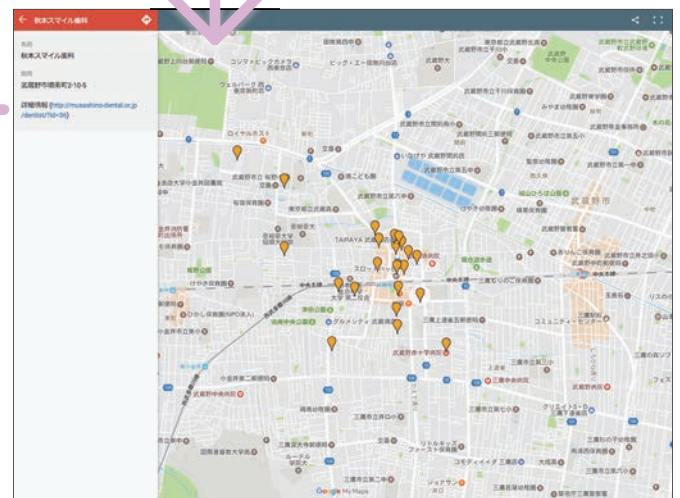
秋本スマイル歯科

名前
秋本スマイル歯科

説明
武蔵野市境南町2-10-5

詳細情報 (http://musashino-dental.or.jp/dentist/?id=36)

コジマ×ビックカメラ
ビッグ・エー
ウェルパーク
ロイヤルホスト
武蔵野市
武蔵野市役所
TAIRAYA
スロッ
三鷹駅
武蔵野中学校
武蔵野市民
コミュニティーセンター
グルメシティ
三鷹市
ファースト
コモディイイダ
Google My Maps